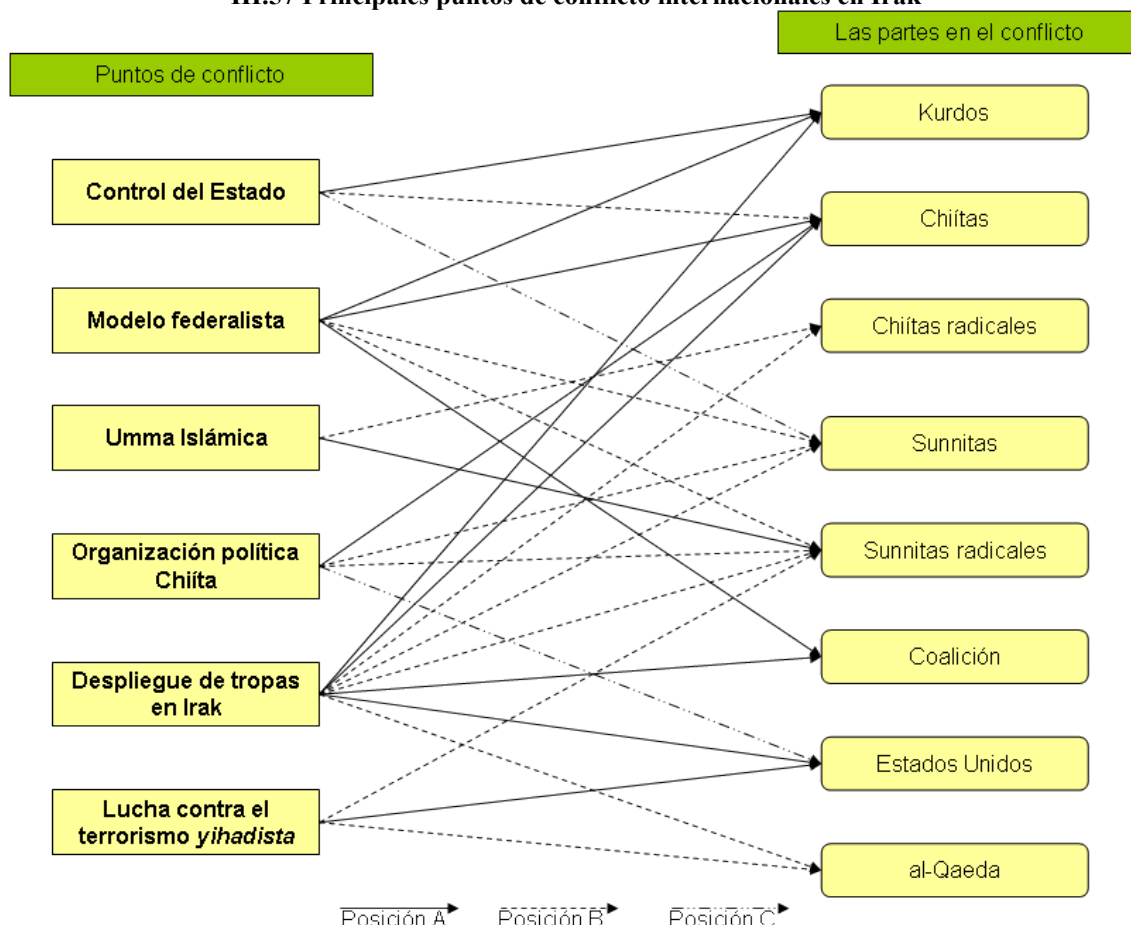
III.37 Principales puntos de conflicto internacionales en Irak

Puntos de conflicto

Las partes en el conflicto

Control del Estado

Modelo federalista

Umma Islámica

Organización política Chiíta

Despliegue de tropas en Irak

Lucha contra el terrorismo *yihadista*

Kurdos

Chiítas

Chiítas radicales

Sunnitas

Sunnitas radicales

Coalición

Estados Unidos

al-Qaeda

Posición A

Posición B

Posición C